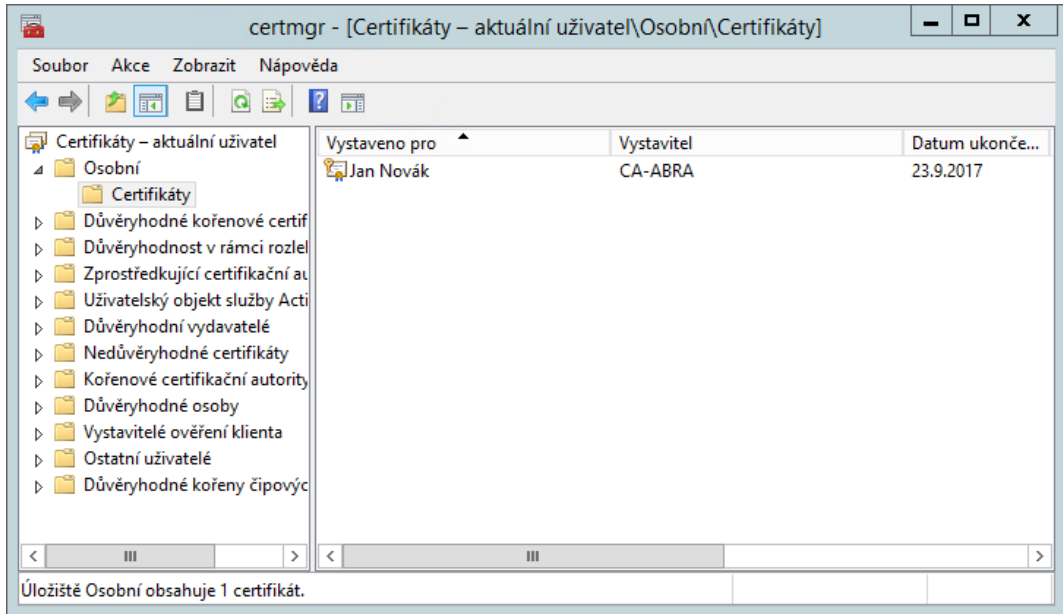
certmgr - [Certifikáty – aktuální uživatel\Osobní\Certifikáty]

Soubor Akce Zobrazit Nápověda

Certifikáty – aktuální uživatel
Osobní
Certifikáty
Důvěryhodné kořenové certif
Důvěryhodnost v rámci rozlel
Zprostředkující certifikační au
Uživatelský objekt služby Acti
Důvěryhodní vydavatelé
Nedůvěryhodné certifikáty
Kořenové certifikační autority
Důvěryhodné osoby
Vystavitelé ověření klienta
Ostatní uživatelé
Důvěryhodné kořeny čipovýc

| Vystaveno pro | Vystavitel | Datum ukonče... |
|---|---|---|
| Jan Novák | CA-ABRA | 23.9.2017 |

Úložiště Osobní obsahuje 1 certifikát.